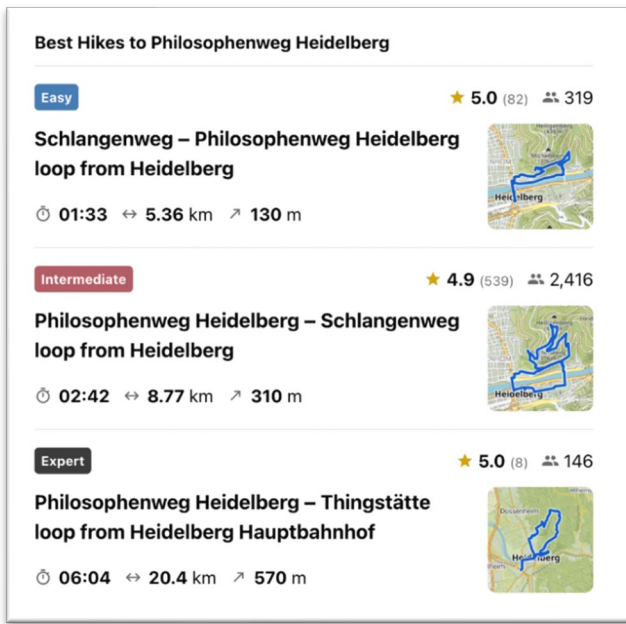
Best Hikes to Philosophenweg Heidelberg

Easy

★ 5.0 (82) 319

Schlangenweg – Philosophenweg Heidelberg loop from Heidelberg

01:33 ↔ 5.36 km ↗ 130 m

Heidelberg

Intermediate

★ 4.9 (539) 2,416

Philosophenweg Heidelberg – Schlangenweg loop from Heidelberg

02:42 ↔ 8.77 km ↗ 310 m

Heidelberg

Expert

★ 5.0 (8) 146

Philosophenweg Heidelberg – Thingstätte loop from Heidelberg Hauptbahnhof

06:04 ↔ 20.4 km ↗ 570 m

Dossenheim

Heidelberg